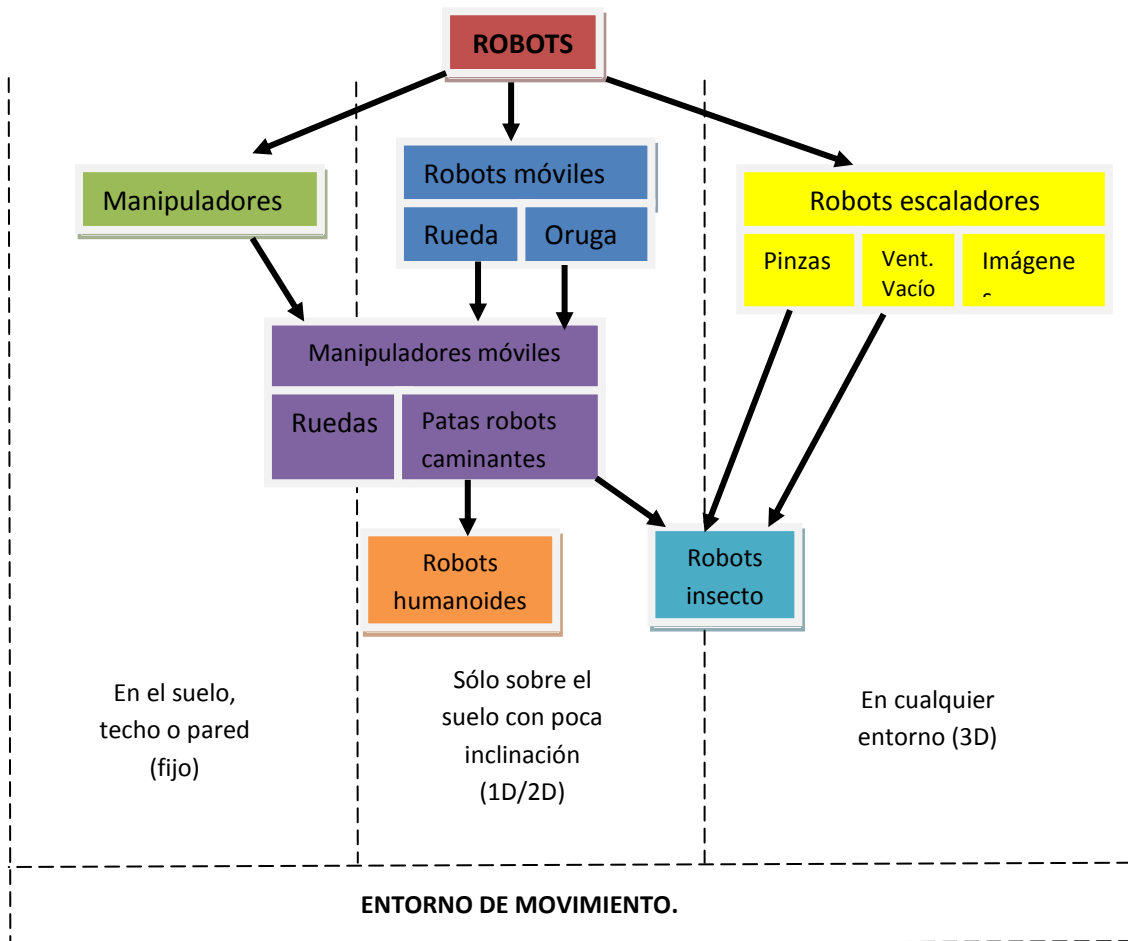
ROBOTS

Manipuladores

Robots móviles

Rueda

Oruga

Robots escaladores

Pinzas

Vent. Vacío

Imágene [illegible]

Manipuladores móviles

Ruedas

Patas robots caminantes

Robots humanoides

Robots insecto

En el suelo, techo o pared (fijo)

Sólo sobre el suelo con poca inclinación (1D/2D)

En cualquier entorno (3D)

ENTORNO DE MOVIMIENTO.